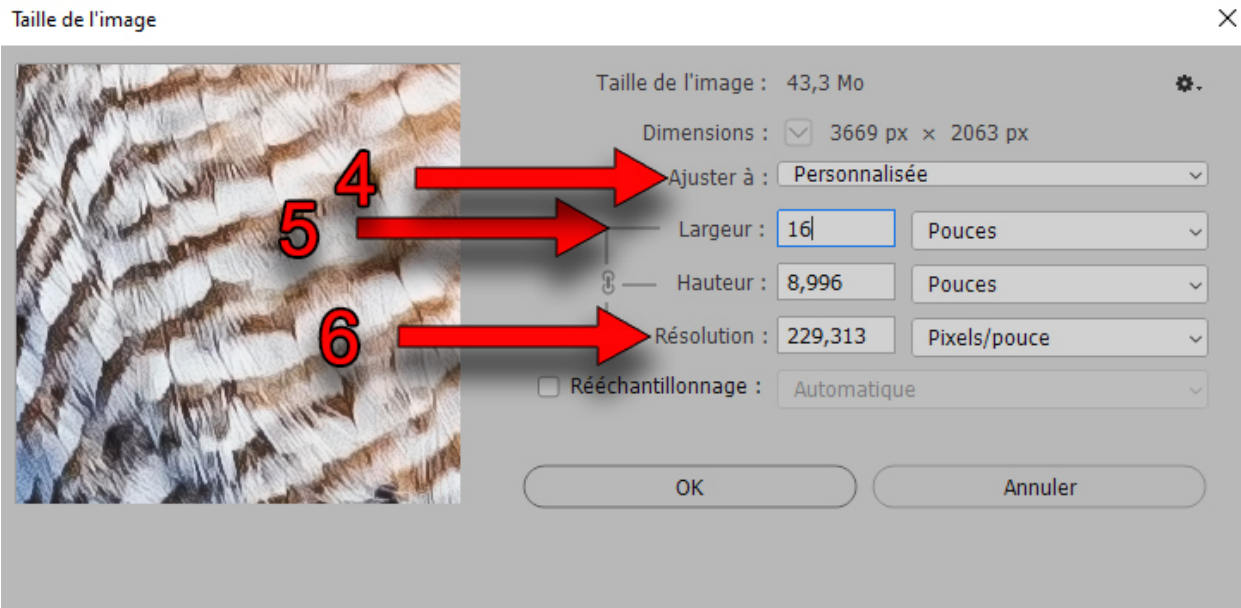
Taille de l'image

Taille de l'image : 43,3 Mo

Dimensions : 3669 px × 2063 px

4

Ajuster à : Personnalisée

5

Largeur : 16 Pouces

Hauteur : 8,996 Pouces

6

Résolution : 229,313 Pixels/pouce

Rééchantillonnage : Automatique

OK

Annuler